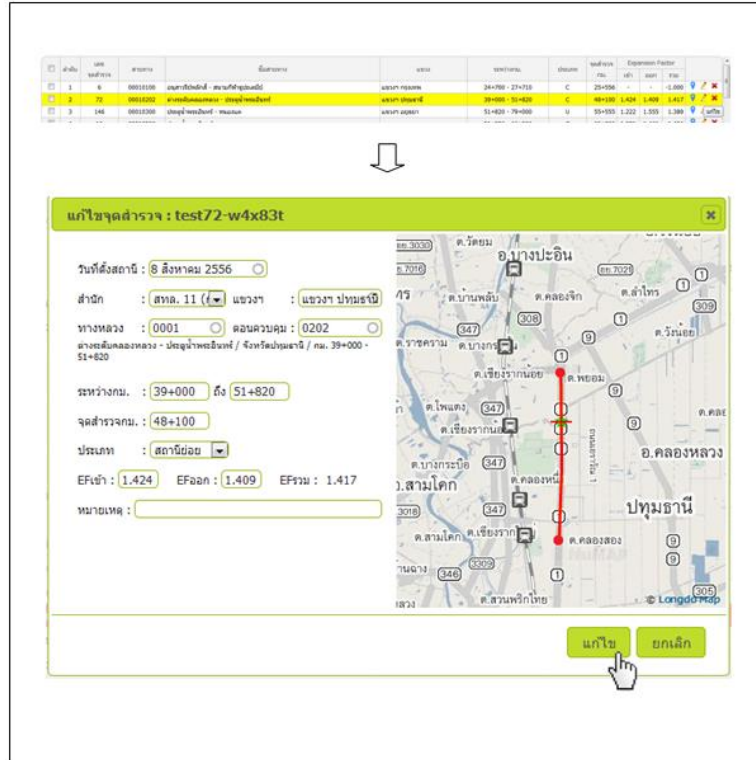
| | ลำดับ | รหัส จุดสำรวจ | สายทาง | ชื่อสายทาง | แขวง | ระหว่างกม. | ประเภท | จุดสำรวจ กม. | Expansion Factor เข้า | ออก | รวม | |
|---|---|---|---|---|---|---|---|---|---|---|---|---|
| | 1 | 6 | 00010100 | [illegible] | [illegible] | 24+700 - 27+710 | C | 25+556 | - | - | 1.000 | |
| | 2 | 72 | 00010202 | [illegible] | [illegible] | 39+000 - 51+820 | C | 48+100 | 1.424 | 1.409 | 1.417 | |
| | 3 | 146 | 00010300 | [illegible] | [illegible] | 51+820 - 79+000 | U | 55+555 | 1.222 | 1.555 | 1.388 | แก้ไข |

แก้ไขจุดสำรวจ : test72-w4x83t

วันที่ตั้งสถานี : 8 สิงหาคม 2556

สำนัก : สทล. 11 (
แขวงฯ : แขวงฯ ปทุมธานี

ทางหลวง : 0001
ตอนควบคุม : 0202

ต่างระดับคลองหลวง - ประตูน้ำพระอินทร์ / จังหวัดปทุมธานี / กม. 39+000 - 51+820

ระหว่างกม. : 39+000 ถึง 51+820

จุดสำรวจกม. : 48+100

ประเภท : สถานีย่อย

EFเข้า : 1.424 EFออก : 1.409 EFรวม : 1.417

หมายเหตุ :

ต.วัดยม
อ.บางปะอิน
ต.บ้านพลับ
ต.คลองจิก
ต.ลำไทร
ต.ราชคราม
ต.บางกระ
ต.วังน้อย
ต.เชียงรากน้อย
ต.พยอม
ต.โพแตง
ต.เชียงรากน้อย
ต.คลอง
ต.บางกระบือ
อ.คลองหลวง
อ.สามโคก
ต.คลองหนึ่ง
ปทุมธานี
ต.สามโคก
ต.เชียงราก
ต.คลองสอง
ต.สวนพริกไทย
© Longdo Map

แก้ไข
ยกเลิก